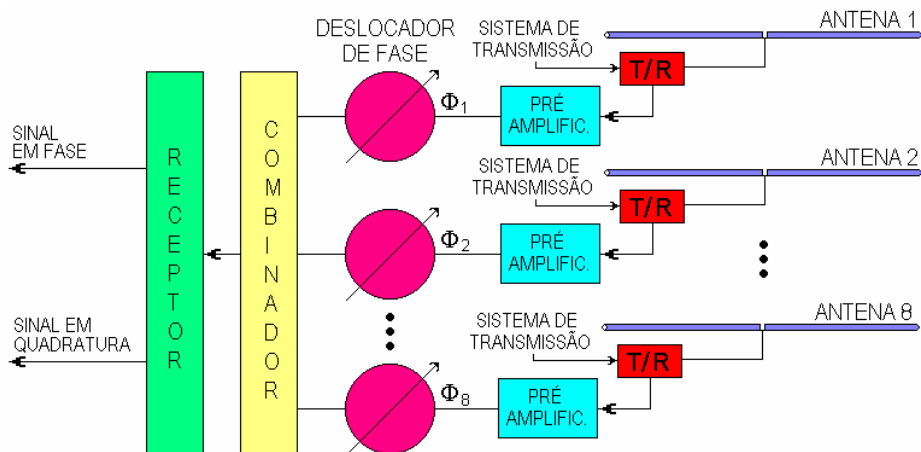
DESLOCADOR DE FASE

SISTEMA DE TRANSMISSÃO

ANTENA 1

T/R

$\Phi_1$

PRÉ AMPLIFIC.

SINAL EM FASE

R E C E P T O R

C O M B I N A D O R

SISTEMA DE TRANSMISSÃO

ANTENA 2

T/R

$\Phi_2$

PRÉ AMPLIFIC.

SINAL EM QUADRATURA

SISTEMA DE TRANSMISSÃO

ANTENA 8

T/R

$\Phi_8$

PRÉ AMPLIFIC.